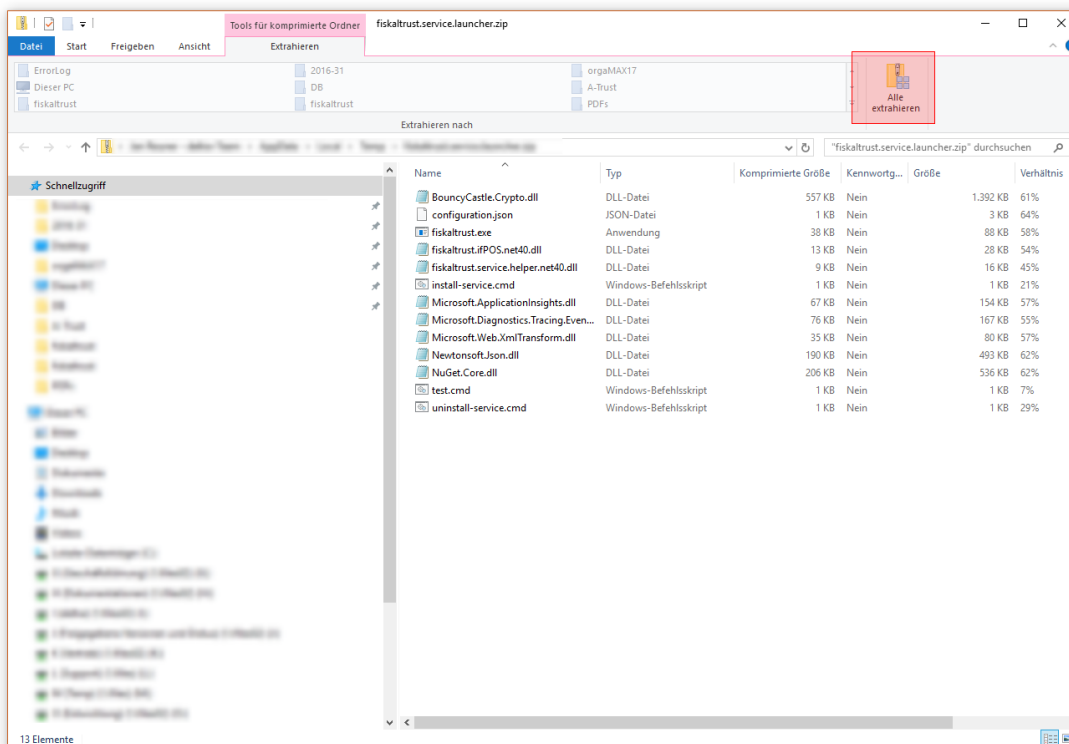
Tools für komprimierte Ordner fiskaltrust.service.launcher.zip

Datei Start Freigeben Ansicht Extrahieren

ErrorLog
Dieser PC
fiskaltrust
2016-31
DB
fiskaltrust
orgaMAX17
A-Trust
PDFs

Alle extrahieren

Extrahieren nach

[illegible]

"fiskaltrust.service.launcher.zip" durchsuchen

Schnellzugriff
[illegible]

| Name | Typ | Komprimierte Größe | Kennwortg... | Größe | Verhältnis |
|---|---|---|---|---|---|
| BouncyCastle.Crypto.dll | DLL-Datei | 557 KB | Nein | 1.392 KB | 61% |
| configuration.json | JSON-Datei | 1 KB | Nein | 3 KB | 64% |
| fiskaltrust.exe | Anwendung | 38 KB | Nein | 88 KB | 58% |
| fiskaltrust.ifPOS.net40.dll | DLL-Datei | 13 KB | Nein | 28 KB | 54% |
| fiskaltrust.service.helper.net40.dll | DLL-Datei | 9 KB | Nein | 16 KB | 45% |
| install-service.cmd | Windows-Befehlsskript | 1 KB | Nein | 1 KB | 21% |
| Microsoft.ApplicationInsights.dll | DLL-Datei | 67 KB | Nein | 154 KB | 57% |
| Microsoft.Diagnostics.Tracing.Even... | DLL-Datei | 76 KB | Nein | 167 KB | 55% |
| Microsoft.Web.XmlTransform.dll | DLL-Datei | 35 KB | Nein | 80 KB | 57% |
| Newtonsoft.Json.dll | DLL-Datei | 190 KB | Nein | 493 KB | 62% |
| NuGet.Core.dll | DLL-Datei | 206 KB | Nein | 536 KB | 62% |
| test.cmd | Windows-Befehlsskript | 1 KB | Nein | 1 KB | 7% |
| uninstall-service.cmd | Windows-Befehlsskript | 1 KB | Nein | 1 KB | 29% |

13 Elemente